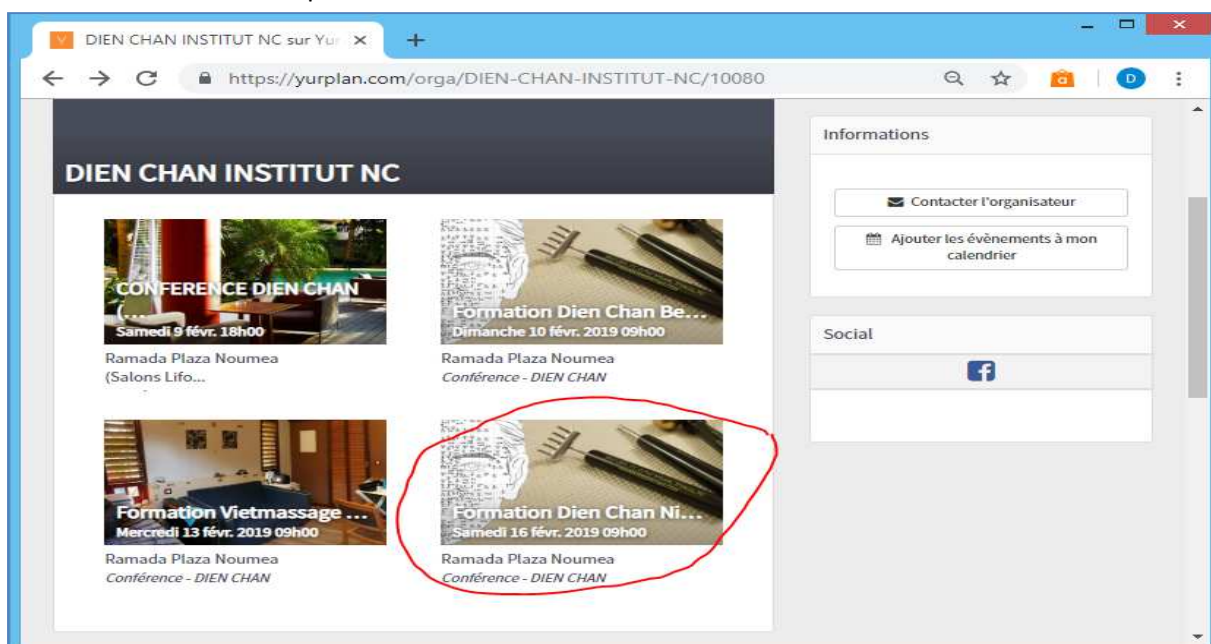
DIEN CHAN INSTITUT NC sur Yur ×

+

https://yurplan.com/orga/DIEN-CHAN-INSTITUT-NC/10080

D

DIEN CHAN INSTITUT NC

CONFERENCE DIEN CHAN (...
Samedi 9 févr. 18h00
Ramada Plaza Noumea (Salons Lifo...

Formation Dien Chan Be...
Dimanche 10 févr. 2019 09h00
Ramada Plaza Noumea
Conférence - DIEN CHAN

Formation Vietmassage ...
Mercredi 13 févr. 2019 09h00
Ramada Plaza Noumea
Conférence - DIEN CHAN

Formation Dien Chan Ni...
Samedi 16 févr. 2019 09h00
Ramada Plaza Noumea
Conférence - DIEN CHAN

Informations

Contacter l'organisateur

Ajouter les évènements à mon calendrier

Social